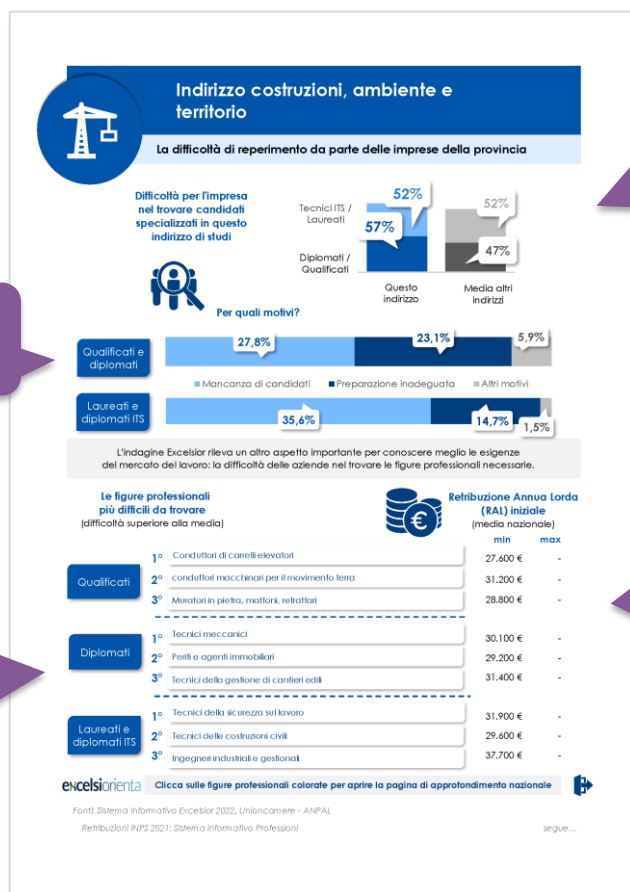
Indirizzo costruzioni, ambiente e territorio

La difficoltà di reperimento da parte delle imprese della provincia

Difficoltà per l'impresa nel trovare candidati specializzati in questo indirizzo di studi

Tecnici ITS / Laureati

Diplomati / Qualificati

52%

57%

52%

47%

Questo indirizzo

Media altri indirizzi

Per quali motivi?

Qualificati e diplomati

27,8%

23,1%

5,9%

Mancanza di candidati

Preparazione inadeguata

Altri motivi

Laureati e diplomati ITS

35,6%

14,7%

1,5%

L'indagine Excelsior rileva un altro aspetto importante per conoscere meglio le esigenze del mercato del lavoro: la difficoltà delle aziende nel trovare le figure professionali necessarie.

Le figure professionali più difficili da trovare (difficoltà superiore alla media)

Retribuzione Annua Lorda (RAL) iniziale (media nazionale)

min max

| | | | min | max |
|---|---|---|---|---|
| Qualificati | 1° | Conduttori di carrelli elevatori | 27.600 € | - |
| | 2° | conduttori macchinari per il movimento terra | 31.200 € | - |
| | 3° | Muratori in pietra, mattoni, refrattari | 28.800 € | - |
| Diplomati | 1° | Tecnici meccanici | 30.100 € | - |
| | 2° | Periti e agenti immobiliari | 29.200 € | - |
| | 3° | Tecnici della gestione di cantieri edili | 31.400 € | - |
| Laureati e diplomati ITS | 1° | Tecnici della sicurezza sul lavoro | 31.900 € | - |
| | 2° | Tecnici delle costruzioni civili | 29.600 € | - |
| | 3° | Ingegneri industriali e gestionali | 37.700 € | - |

excelsiorienta

Clicca sulle figure professionali colorate per aprire la pagina di approfondimento nazionale

Fonti: Sistema Informativo Excelsior 2022, Unioncamere - ANPAL

Retribuzioni INPS 2021: Sistema Informativo Professioni

segue...